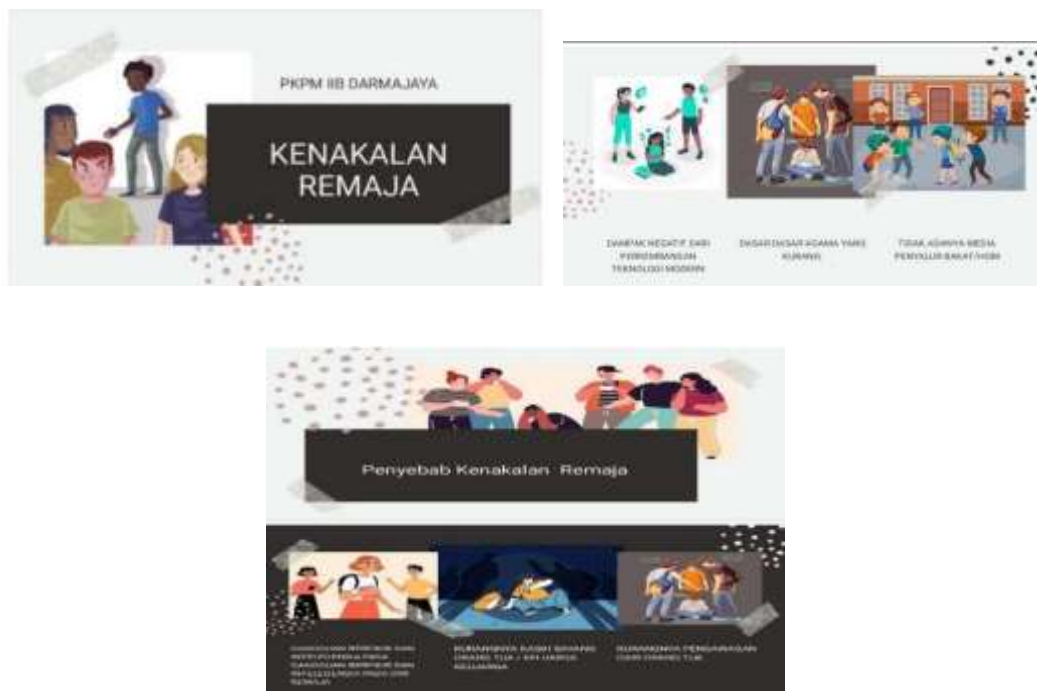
PKPM IIB DARMAJAYA

KENAKALAN REMAJA

DAMPAK NEGATIF DARI PERKEMBANGAN TEKNOLOGI MODERN

DASAR-DASAR AGAMA YANG KURANG

TIDAK ADANYA MEDIA PENYALUR BAKAT/HOBI

Penyebab Kenakalan Remaja

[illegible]

KURANGNYA KASIH SAYANG ORANG TUA / DARI ANGGOTA KELUARGA

KURANGNYA PENGAWASAN DARI ORANG TUA